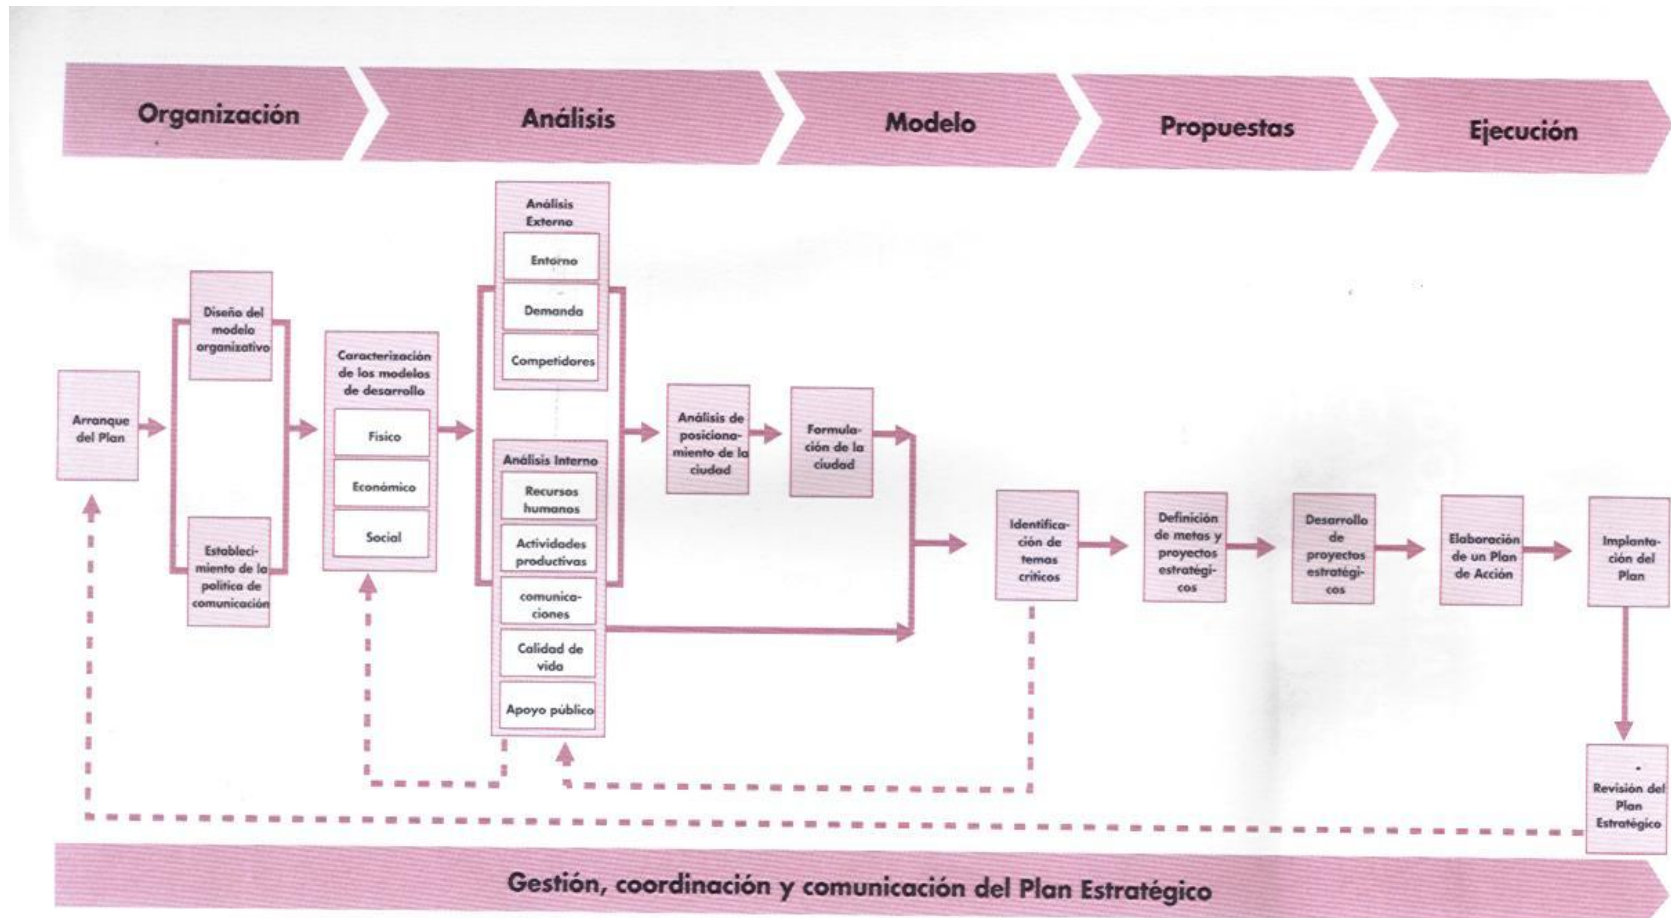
Organización

Análisis

Modelo

Propuestas

Ejecución

Arranque del Plan

Diseño del modelo organizativo

Establecimiento de la política de comunicación

Caracterización de los modelos de desarrollo

Físico

Económico

Social

Análisis Externo

Entorno

Demanda

Competidores

Análisis Interno

Recursos humanos

Actividades productivas

comunicaciones

Calidad de vida

Apoyo público

Análisis de posicionamiento de la ciudad

Formulación de la ciudad

Identificación de temas críticos

Definición de metas y proyectos estratégicos

Desarrollo de proyectos estratégicos

Elaboración de un Plan de Acción

Implantación del Plan

Revisión del Plan Estratégico

Gestión, coordinación y comunicación del Plan Estratégico